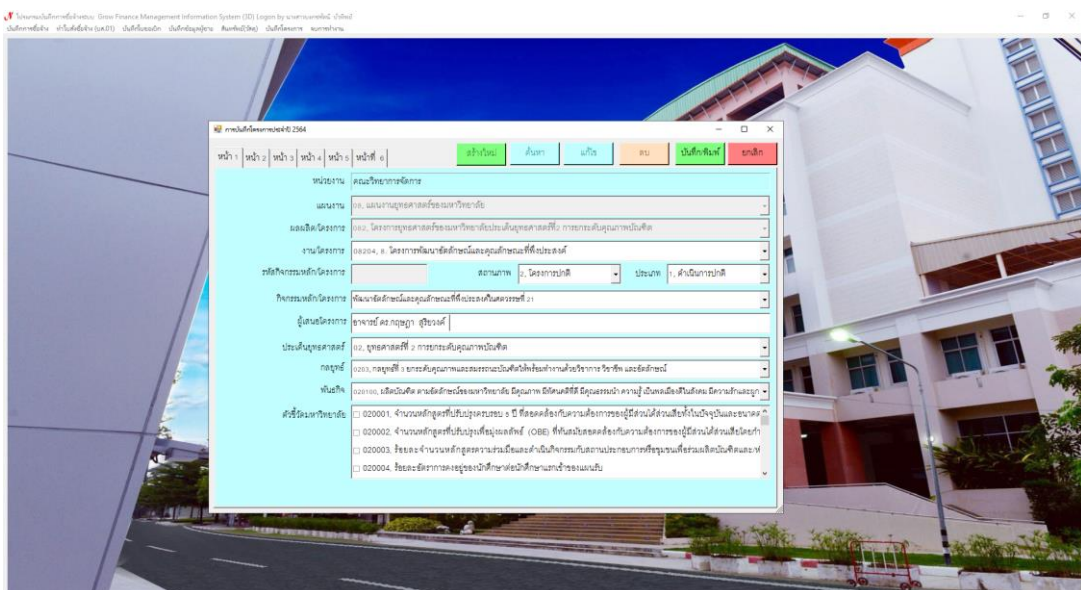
โปรแกรมบันทึกการเบิกจ่ายงบประมาณ Gross Finance Management Information System (SD) Logon by นางสาวพรทิพย์ บัวทิพย์
บันทึกการเบิกจ่าย ทำใบเบิกเบิกจ่าย (บ.ส.01) บันทึกใบรองเบิก บันทึกข้อมูลผู้ขาย พิมพ์หนังสือ(ใหม่) บันทึกโครงการ ผลการทำงาน

การบันทึกโครงการประจำปี 2564

หน้า 1 | หน้า 2 | หน้า 3 | หน้า 4 | หน้า 5 | หน้าที่ 6

สร้างใหม่ | ค้นหา | แก้ไข | ลบ | บันทึกพิมพ์ | ยกเลิก

หน่วยงาน: คณะวิทยาการจัดการ

แผนงาน: 00, แผนงานยุทธศาสตร์ของมหาวิทยาลัย

ผลผลิต/โครงการ: 002, โครงการยุทธศาสตร์ของมหาวิทยาลัยประเด็นยุทธศาสตร์ที่ 2 การยกระดับคุณภาพบัณฑิต

งาน/โครงการ: 08204, 8. โครงการพัฒนาอัตลักษณ์และคุณลักษณะที่พึงประสงค์

รหัสกิจกรรมหลัก/โครงการ: สถานภาพ 2, โครงการปกติ ประเภท 1, ดำเนินการปกติ

กิจกรรมหลัก/โครงการ: พัฒนาอัตลักษณ์และคุณลักษณะที่พึงประสงค์ในศตวรรษที่ 21

ผู้เสนอโครงการ: อาจารย์ ดร.กฤษฎา สุริยวงศ์

ประเด็นยุทธศาสตร์: 02, ยุทธศาสตร์ที่ 2 การยกระดับคุณภาพบัณฑิต

กลยุทธ์: 0203, กลยุทธ์ที่ 3 ยกระดับคุณภาพและสมรรถนะบัณฑิตให้พร้อมทำงานด้วยวิชาการ วิชาชีพ และอัตลักษณ์

พันธกิจ: 020100, ผลิตบัณฑิต ตามอัตลักษณ์ของมหาวิทยาลัย มีคุณภาพ มีทักษะที่ดี มีคุณธรรมนำ ความรู้ เป็นพลเมืองดีในสังคม มีความรักและผูก

ตัวชี้วัดมหาวิทยาลัย:
020001, จำนวนหลักสูตรที่ปรับปรุงครบรอบ 5 ปี ที่สอดคล้องกับความต้องการของผู้มีส่วนได้ส่วนเสียทั้งในปัจจุบันและอนาคต
020002, จำนวนหลักสูตรที่ปรับปรุงเพื่อมุ่งผลลัพธ์ (OBE) ที่ทันสมัยสอดคล้องกับความต้องการของผู้มีส่วนได้ส่วนเสียโดยกำ
020003, ร้อยละจำนวนหลักสูตรความร่วมมือและดำเนินกิจกรรมกับสถานประกอบการหรือชุมชนเพื่อร่วมผลิตบัณฑิตและพั
020004, ร้อยละอัตราการคงอยู่ของนักศึกษาต่อนักศึกษาแรกเข้าของแผนรับ